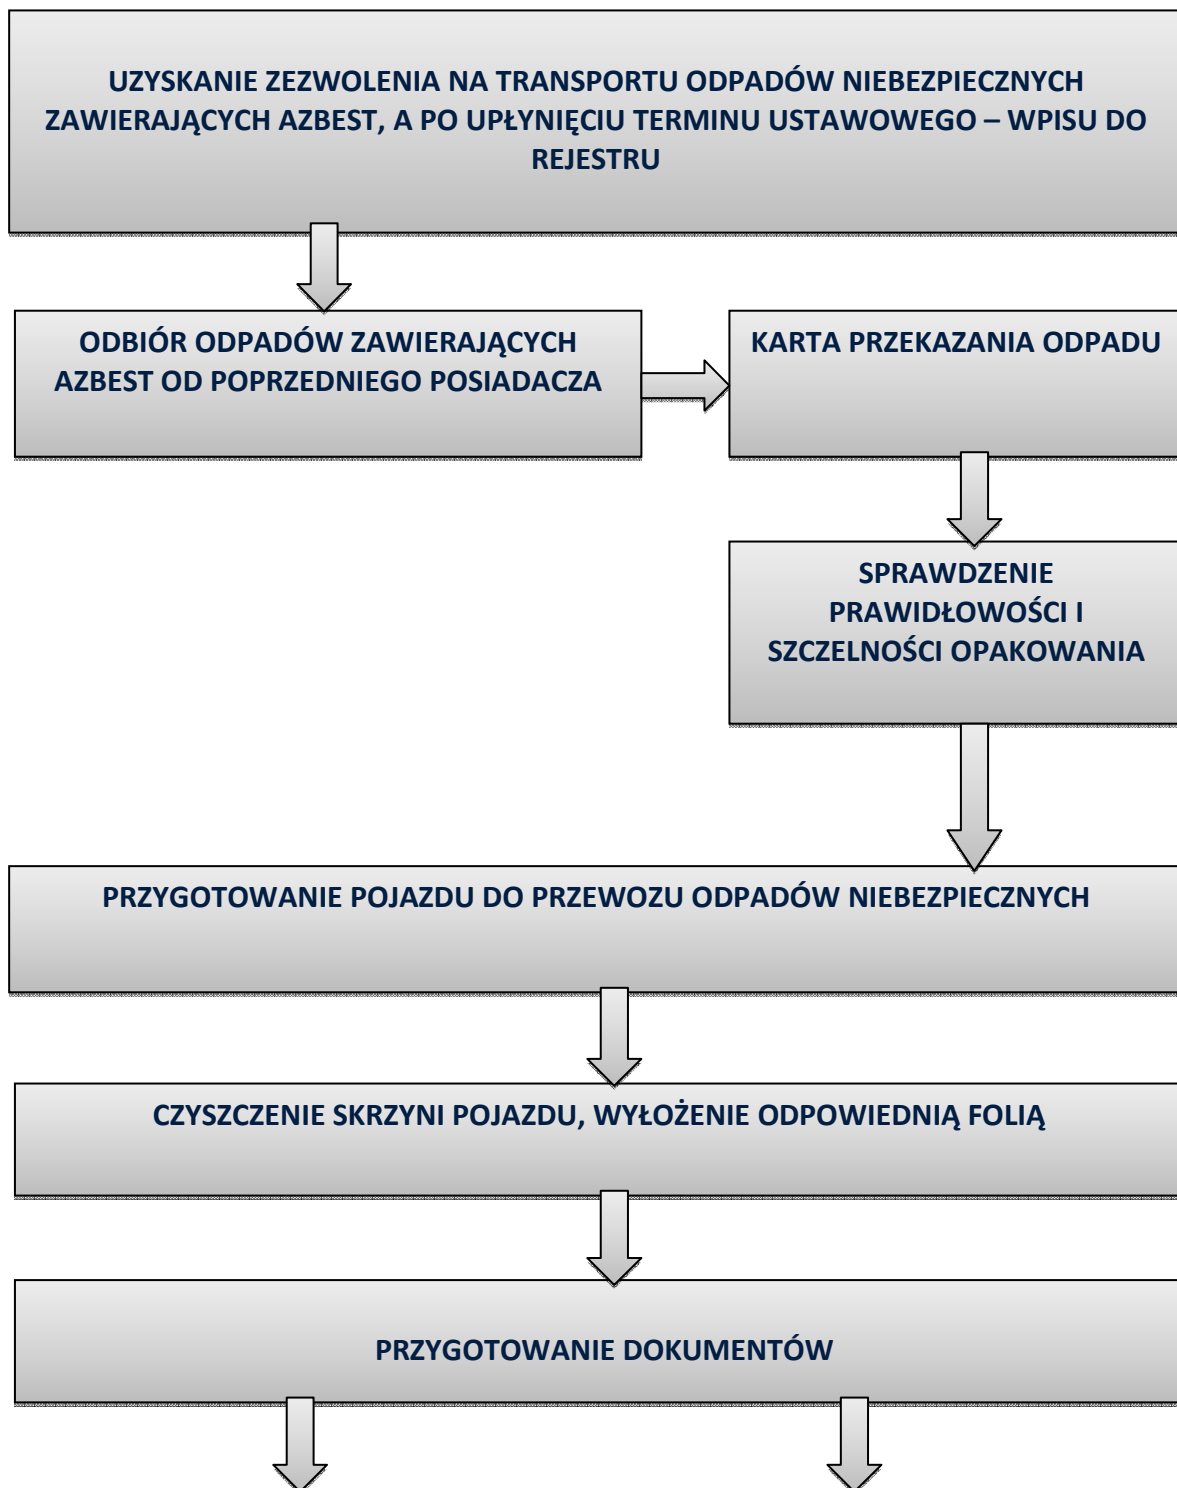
UZYSKANIE ZEZWOLENIA NA TRANSPORTU ODPADÓW NIEBEZPIECZNYCH ZAWIERAJĄCYCH AZBEST, A PO UPŁYNIĘCIU TERMINU USTAWOWEGO – WPISU DO REJESTRU

ODBIÓR ODPADÓW ZAWIERAJĄCYCH AZBEST OD POPRZEDNIEGO POSIADACZA

KARTA PRZEKAZANIA ODPADU

SPRAWDZENIE PRAWIDŁOWOŚCI I SZCZELNOŚCI OPAKOWANIA

PRZYGOTOWANIE POJAZDU DO PRZEWOZU ODPADÓW NIEBEZPIECZNYCH

CZYSZCZENIE SKRZYNI POJAZDU, WYŁOŻENIE ODPOWIEDNIĄ FOLIĄ

PRZYGOTOWANIE DOKUMENTÓW